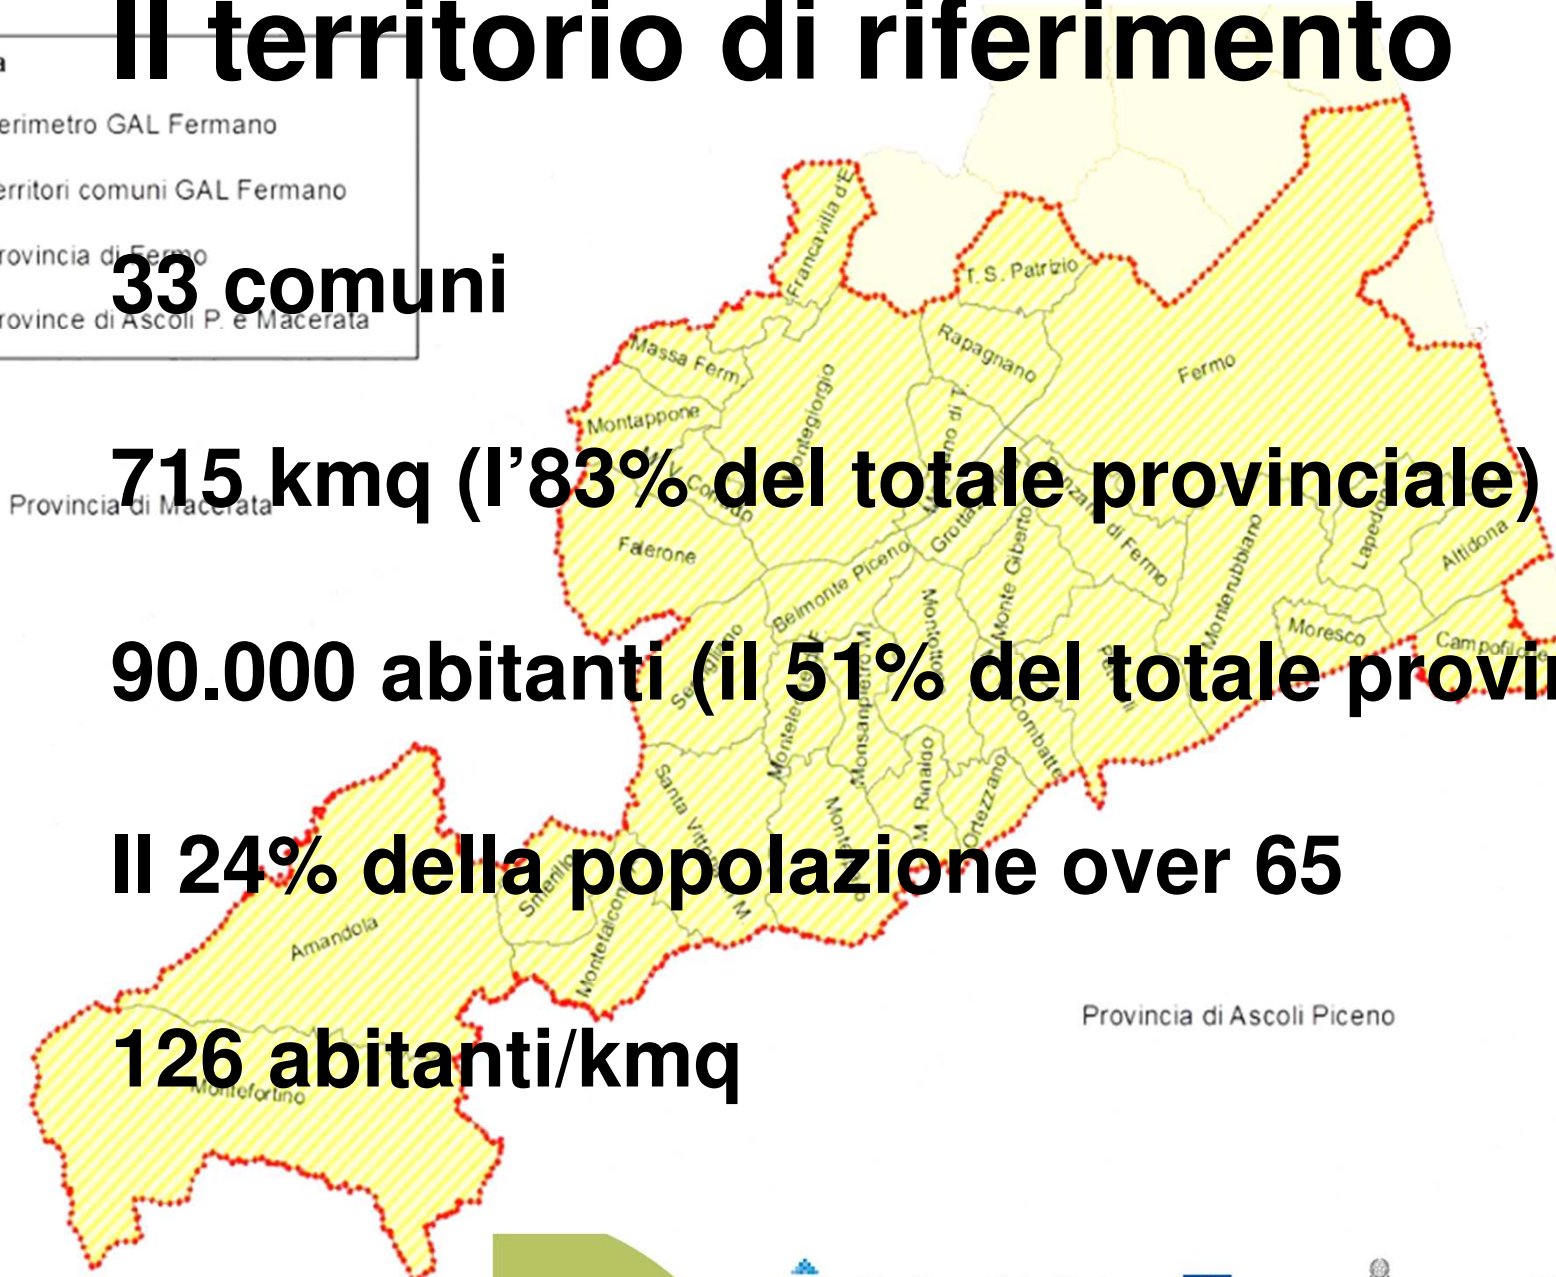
Il territorio di riferimento

a
erimetro GAL Fermano
erritori comuni GAL Fermano
rovincia di Fermo
rovince di Ascoli P. e Macerata

33 comuni

715 kmq (l'83% del totale provinciale)

90.000 abitanti (il 51% del totale provi

Il 24% della popolazione over 65

126 abitanti/kmq

Provincia di Macerata
Provincia di Ascoli Piceno
Francavilla d'E.
T. S. Patrizio
Massa Ferm.
Rapagnano
Fermo
Montappone
Montegiorgio
Falerone
Belmonte Piceno
Grottazzolina
Ponzano di Fermo
Monte Giberto
Monterubbiano
Lapedona
Altidona
Moresco
Campofilone
Monteleone
Monsampietro M.
Montottone
M. Rinaldo
Ortezzano
Servigliano
Santa Vittoria
Smerillo
Montefalcone
Amandola
Montefortino